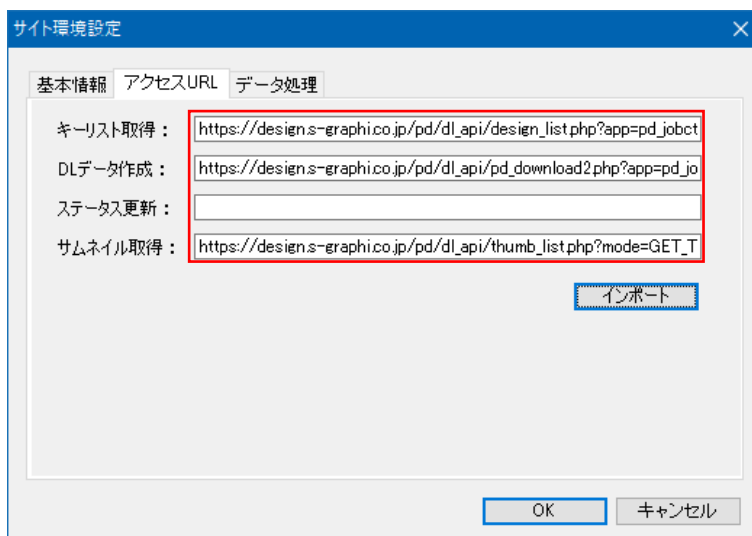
サイト環境設定

基本情報 アクセスURL データ処理

キーリスト取得： https://design.s-graphi.co.jp/pd/dl_api/design_list.php?app=pd_jobct

DLデータ作成： https://design.s-graphi.co.jp/pd/dl_api/pd_download2.php?app=pd_jo

ステータス更新：

サムネイル取得： https://design.s-graphi.co.jp/pd/dl_api/thumb_list.php?mode=GET_T

インポート

OK キャンセル